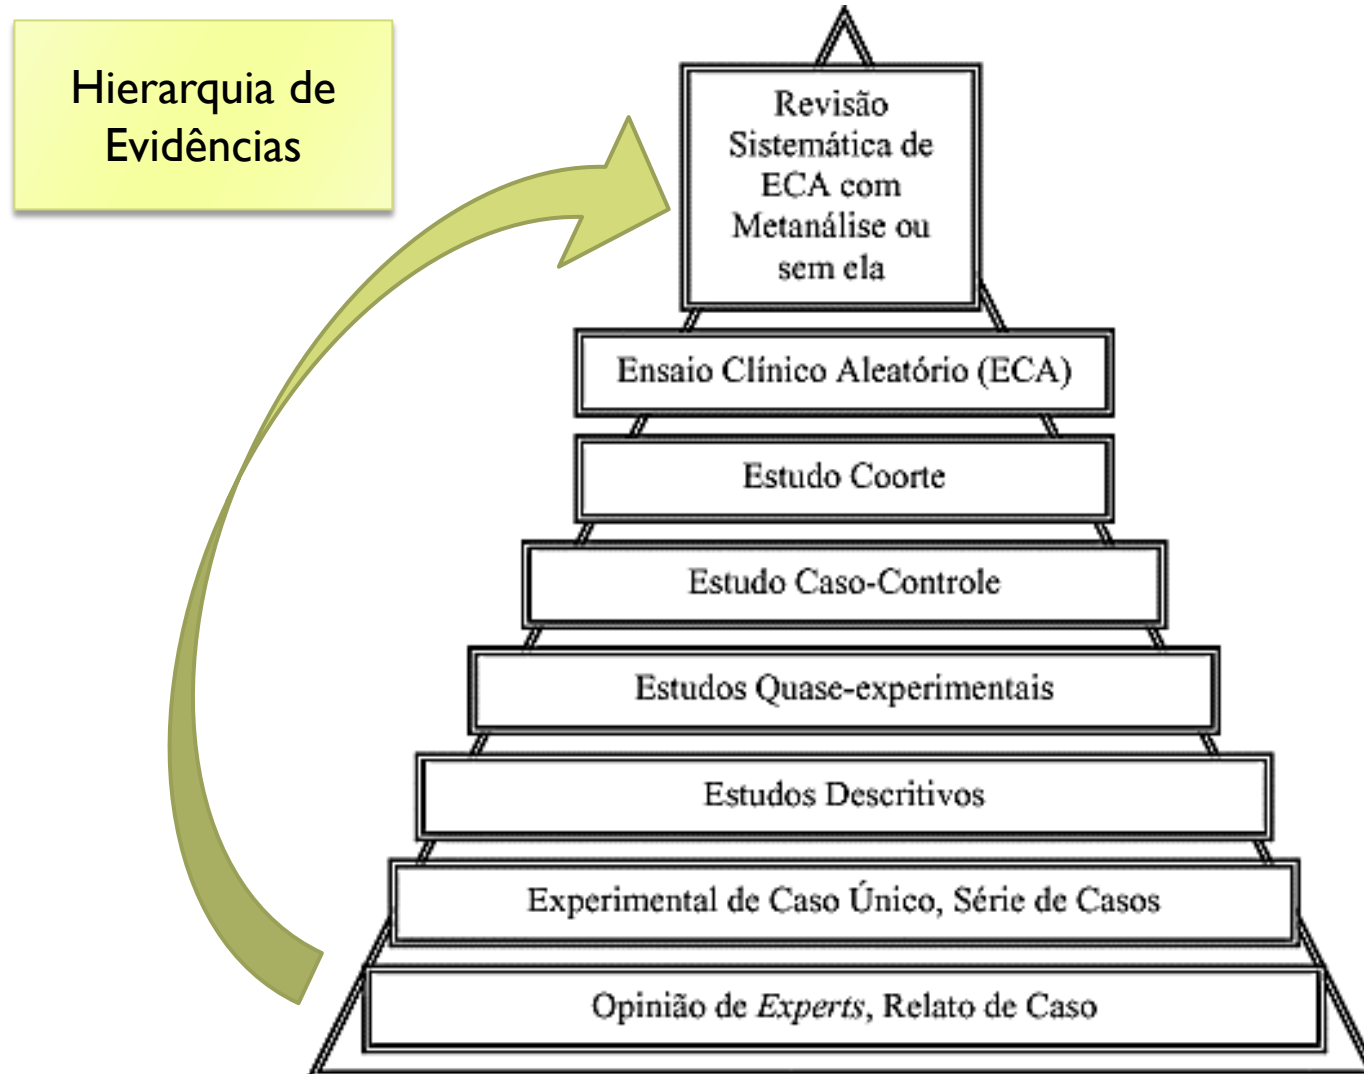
Hierarquia de Evidências

Revisão Sistemática de ECA com Metanálise ou sem ela

Ensaio Clínico Aleatório (ECA)

Estudo Coorte

Estudo Caso-Controle

Estudos Quase-experimentais

Estudos Descritivos

Experimental de Caso Único, Série de Casos

Opinião de Experts, Relato de Caso